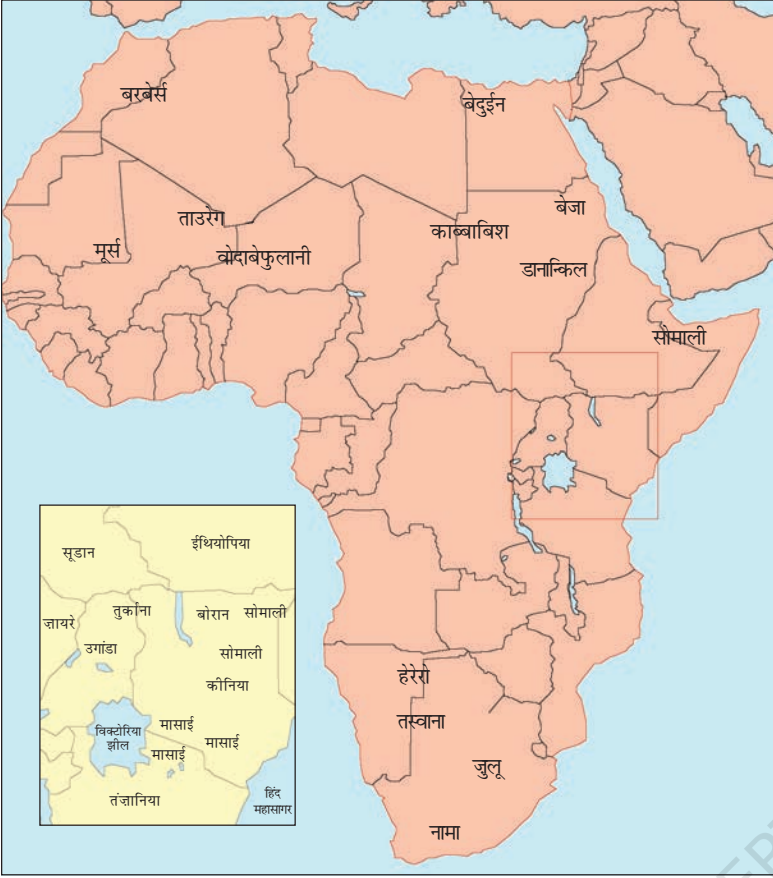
बरबेर्स
बेदुईन
बेजा
ताउरेग
काब्बाबिश
मूर्स
वोदाबेफुलानी
डानाकिल
सोमाली
हेरेरो
तस्वाना
जुलू
नामा

सूडान
ईथियोपिया
ज़ायरे
तुर्काना
बोरान
सोमाली
उगांडा
सोमाली
कीनिया
विक्टोरिया झील
मासाई
मासाई
मासाई
तंज़ानिया
हिंद महासागर